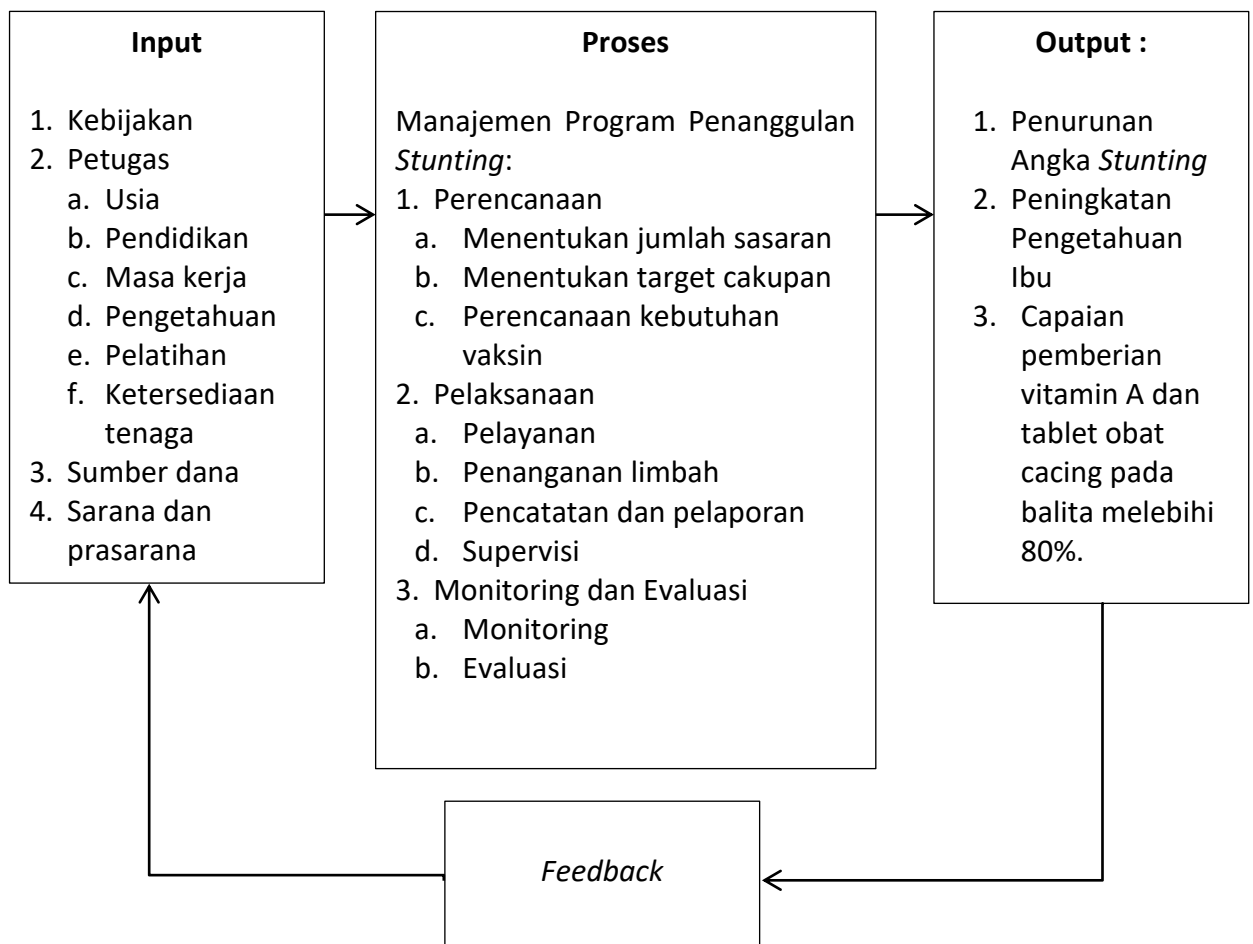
Input

1. Kebijakan
2. Petugas
a. Usia
b. Pendidikan
c. Masa kerja
d. Pengetahuan
e. Pelatihan
f. Ketersediaan tenaga
3. Sumber dana
4. Sarana dan prasarana

Proses

Manajemen Program Penanggulan *Stunting*:
1. Perencanaan
a. Menentukan jumlah sasaran
b. Menentukan target cakupan
c. Perencanaan kebutuhan vaksin
2. Pelaksanaan
a. Pelayanan
b. Penanganan limbah
c. Pencatatan dan pelaporan
d. Supervisi
3. Monitoring dan Evaluasi
a. Monitoring
b. Evaluasi

Output :

1. Penurunan Angka *Stunting*
2. Peningkatan Pengetahuan Ibu
3. Capaian pemberian vitamin A dan tablet obat cacing pada balita melebihi 80%.

*Feedback*